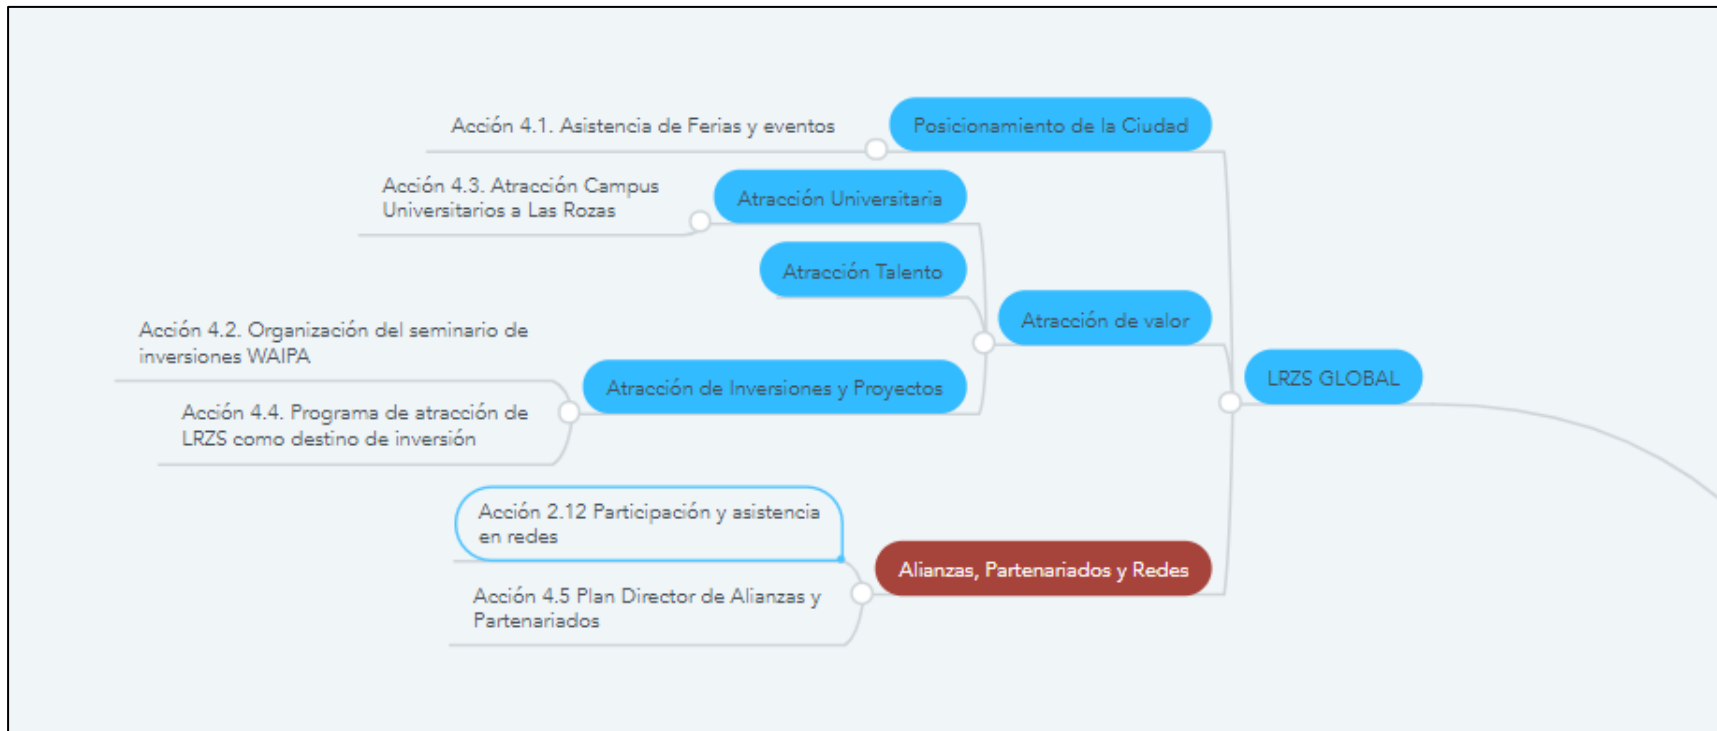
Acción 4.1. Asistencia de Ferias y eventos

Posicionamiento de la Ciudad

Acción 4.3. Atracción Campus Universitarios a Las Rozas

Atracción Universitaria

Atracción Talento

Atracción de valor

Acción 4.2. Organización del seminario de inversiones WAIPA

Atracción de Inversiones y Proyectos

LRZS GLOBAL

Acción 4.4. Programa de atracción de LRZS como destino de inversión

Acción 2.12 Participación y asistencia en redes

Alianzas, Partenariados y Redes

Acción 4.5 Plan Director de Alianzas y Partenariados